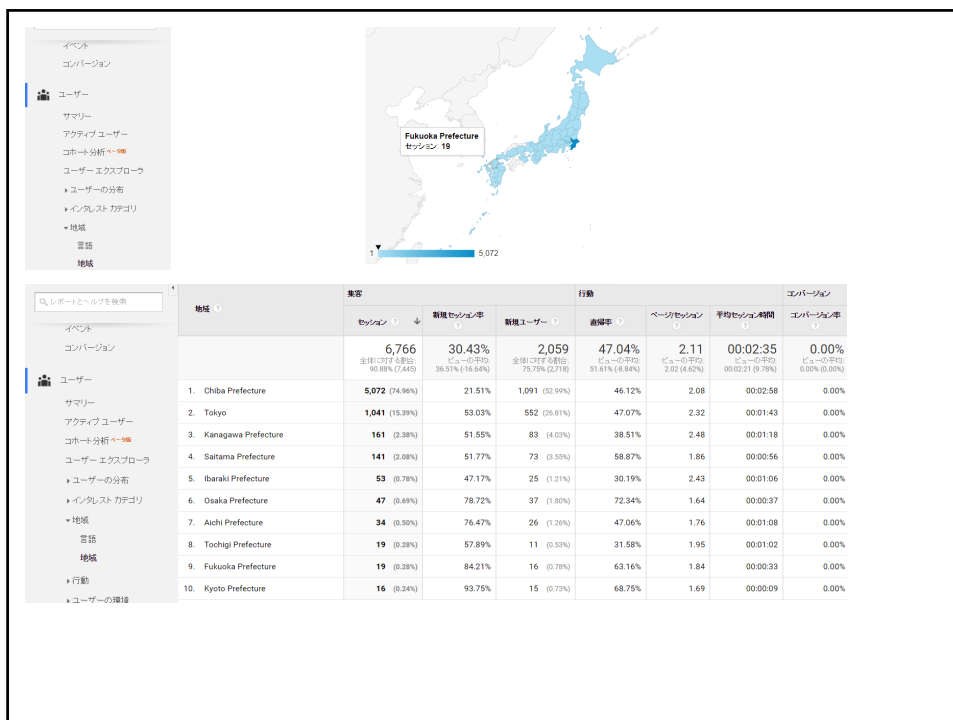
イベント
コンバージョン
ユーザー
サマリー
アクティブ ユーザー
コホート分析 ベータ版
ユーザー エクスプローラ
ユーザーの分布
インタレスト カテゴリ
地域
言語
地域

Fukuoka Prefecture
セッション 19

1
5,072

レポートとヘルプを検索
イベント
コンバージョン
ユーザー
サマリー
アクティブ ユーザー
コホート分析 ベータ版
ユーザー エクスプローラ
ユーザーの分布
インタレスト カテゴリ
地域
言語
地域
行動
ユーザーの環境

| 地域 | 集客 セッション | 新規セッション率 | 新規ユーザー | 行動 直帰率 | ページ/セッション | 平均セッション時間 | コンバージョン コンバージョン率 |
|---|---|---|---|---|---|---|---|
| | 6,766 全体に対する割合: 90.88% (7,445) | 30.43% ビューの平均: 36.51% (-16.64%) | 2,059 全体に対する割合: 75.75% (2,718) | 47.04% ビューの平均: 51.61% (-8.84%) | 2.11 ビューの平均: 2.02 (4.62%) | 00:02:35 ビューの平均: 00:02:21 (9.78%) | 0.00% ビューの平均: 0.00% (0.00%) |
| 1. Chiba Prefecture | 5,072 (74.96%) | 21.51% | 1,091 (52.99%) | 46.12% | 2.08 | 00:02:58 | 0.00% |
| 2. Tokyo | 1,041 (15.39%) | 53.03% | 552 (26.81%) | 47.07% | 2.32 | 00:01:43 | 0.00% |
| 3. Kanagawa Prefecture | 161 (2.38%) | 51.55% | 83 (4.03%) | 38.51% | 2.48 | 00:01:18 | 0.00% |
| 4. Saitama Prefecture | 141 (2.08%) | 51.77% | 73 (3.55%) | 58.87% | 1.86 | 00:00:56 | 0.00% |
| 5. Ibaraki Prefecture | 53 (0.78%) | 47.17% | 25 (1.21%) | 30.19% | 2.43 | 00:01:06 | 0.00% |
| 6. Osaka Prefecture | 47 (0.69%) | 78.72% | 37 (1.80%) | 72.34% | 1.64 | 00:00:37 | 0.00% |
| 7. Aichi Prefecture | 34 (0.50%) | 76.47% | 26 (1.26%) | 47.06% | 1.76 | 00:01:08 | 0.00% |
| 8. Tochigi Prefecture | 19 (0.28%) | 57.89% | 11 (0.53%) | 31.58% | 1.95 | 00:01:02 | 0.00% |
| 9. Fukuoka Prefecture | 19 (0.28%) | 84.21% | 16 (0.78%) | 63.16% | 1.84 | 00:00:33 | 0.00% |
| 10. Kyoto Prefecture | 16 (0.24%) | 93.75% | 15 (0.73%) | 68.75% | 1.69 | 00:00:09 | 0.00% |